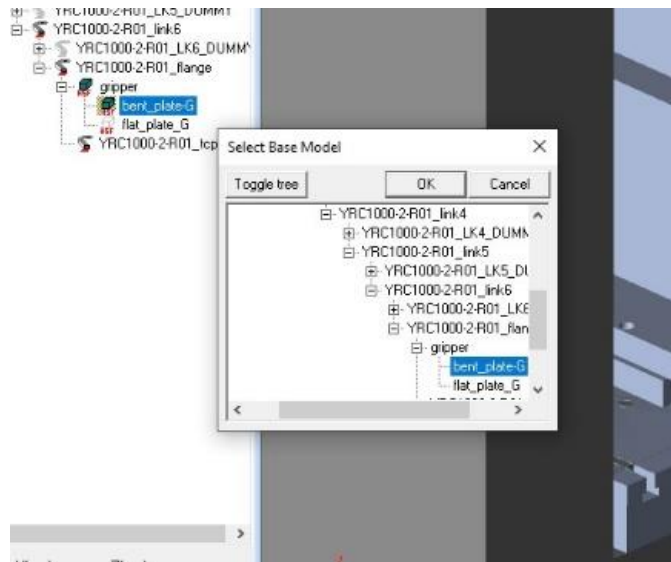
YRC1000-2-R01_LK5_DUMMY
YRC1000-2-R01_link6
YRC1000-2-R01_LK6_DUMMY
YRC1000-2-R01_flange
gripper
bent_plate-G
flat_plate_G
YRC1000-2-R01_tcp

Select Base Model
×
Toggle tree
OK
Cancel
YRC1000-2-R01_link4
YRC1000-2-R01_LK4_DUMM
YRC1000-2-R01_link5
YRC1000-2-R01_LK5_DU
YRC1000-2-R01_link6
YRC1000-2-R01_LK6
YRC1000-2-R01_flan
gripper
bent_plate-G
flat_plate_G